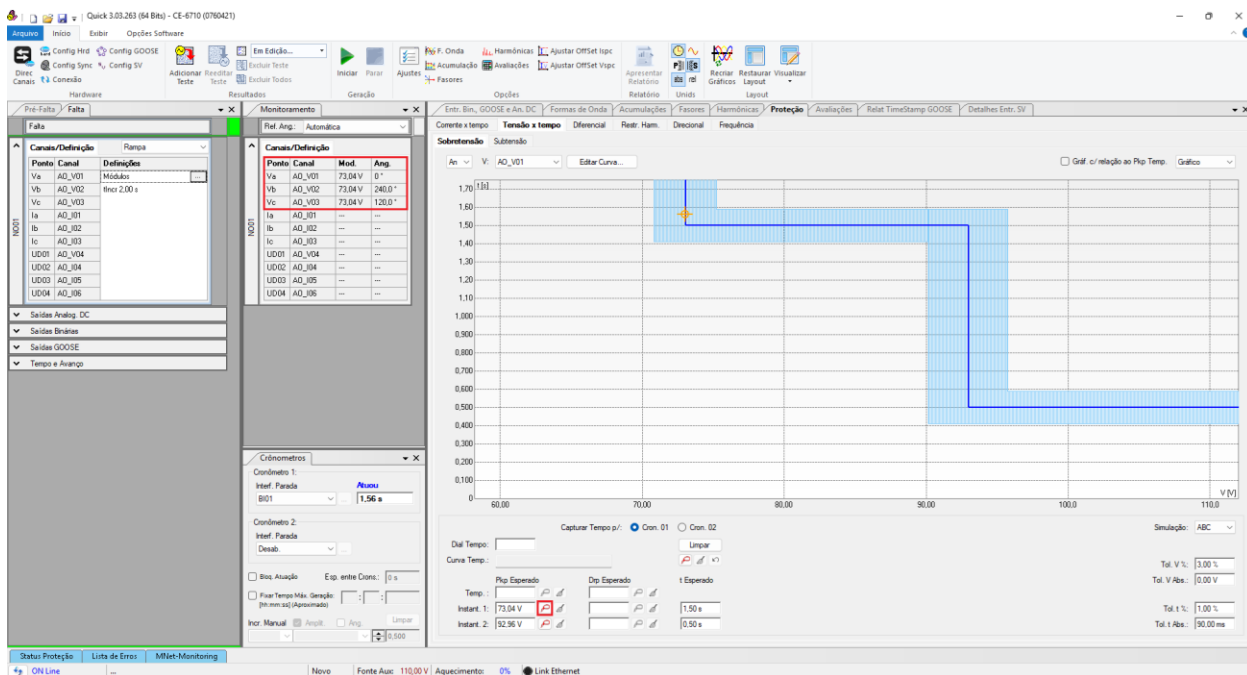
Quick 3.03.263 (64 Bits) - CE-6710 (0760421)

Arquivo | Início | Exibir | Opções Software

Config Hrd | Config GOOSE | Config Sync | Config SV | Direc Canais | Conexão | Hardware
Adicionar Teste | Reeditar Teste | Em Edição... | Excluir Teste | Excluir Todos | Resultados
Iniciar | Parar | Geração
Ajustes | F. Onda | Acumulação | Fasores | Harmônicas | Avaliações | Ajustar OffSet Ispc | Ajustar OffSet Vspc | Opções
Apresentar Relatório | Relatório
pri | sec | rel | Unids
Recriar Gráficos | Restaurar Layout | Visualizar | Layout

Pré-Falta | Falta

Falta

Canais/Definição | Rampa

| Ponto | Canal | Definições |
|---|---|---|
| Va | AO_V01 | Módulos |
| Vb | AO_V02 | tIncr 2,00 s |
| Vc | AO_V03 | |
| Ia | AO_I01 | |
| Ib | AO_I02 | |
| Ic | AO_I03 | |
| UD01 | AO_V04 | |
| UD02 | AO_I04 | |
| UD03 | AO_I05 | |
| UD04 | AO_I06 | |

NO01

Saídas Analog. DC
Saídas Binárias
Saídas GOOSE
Tempo e Avanço

Monitoramento

Ref. Ang.: Automática

Canais/Definição

| Ponto | Canal | Mod. | Ang. |
|---|---|---|---|
| Va | AO_V01 | 73,04 V | 0 ° |
| Vb | AO_V02 | 73,04 V | 240,0 ° |
| Vc | AO_V03 | 73,04 V | 120,0 ° |
| Ia | AO_I01 | --- | --- |
| Ib | AO_I02 | --- | --- |
| Ic | AO_I03 | --- | --- |
| UD01 | AO_V04 | --- | --- |
| UD02 | AO_I04 | --- | --- |
| UD03 | AO_I05 | --- | --- |
| UD04 | AO_I06 | --- | --- |

NO01

Crônometros
Cronômetro 1:
Interf. Parada | Atuou
BI01 | 1,56 s
Cronômetro 2:
Interf. Parada
Desab.
Bloq. Atuação | Esp. entre Crons.: 0 s
Fixar Tempo Máx. Geração: [hh:mm:ss] (Aproximado)
Incr. Manual | Amplit. | Ang. | Limpar
0,500

Entr. Bin., GOOSE e An. DC | Formas de Onda | Acumulações | Fasores | Harmônicas | Proteção | Avaliações | Relat TimeStamp GOOSE | Detalhes Entr. SV

Corrente x tempo | Tensão x tempo | Diferencial | Restr. Ham. | Direcional | Frequência

Sobretensão | Subtensão

An | V: AO_V01 | Editar Curva...

Gráf. c/ relação ao Pkp Temp. | Gráfico

t [s]
1,70
1,60
1,50
1,40
1,30
1,20
1,10
1,000
0,900
0,800
0,700
0,600
0,500
0,400
0,300
0,200
0,100
0
60,00 | 70,00 | 80,00 | 90,00 | 100,0 | 110,0
V [V]

Capturar Tempo p/: Cron. 01 | Cron. 02
Dial Tempo: | Limpar
Curva Temp.:
Pkp Esperado | Drp Esperado | t Esperado
Temp.:
Instant. 1: 73,04 V | 1,50 s
Instant. 2: 92,96 V | 0,50 s

Simulação: ABC
Tol. V %: 3,00 %
Tol. V Abs.: 0,00 V
Tol. t %: 1,00 %
Tol. t Abs.: 90,00 ms

Status Proteção | Lista de Erros | MNet-Monitoring

ON Line | ... | Novo | Fonte Aux: 110,00 V | Aquecimento: 0% | Link Ethernet